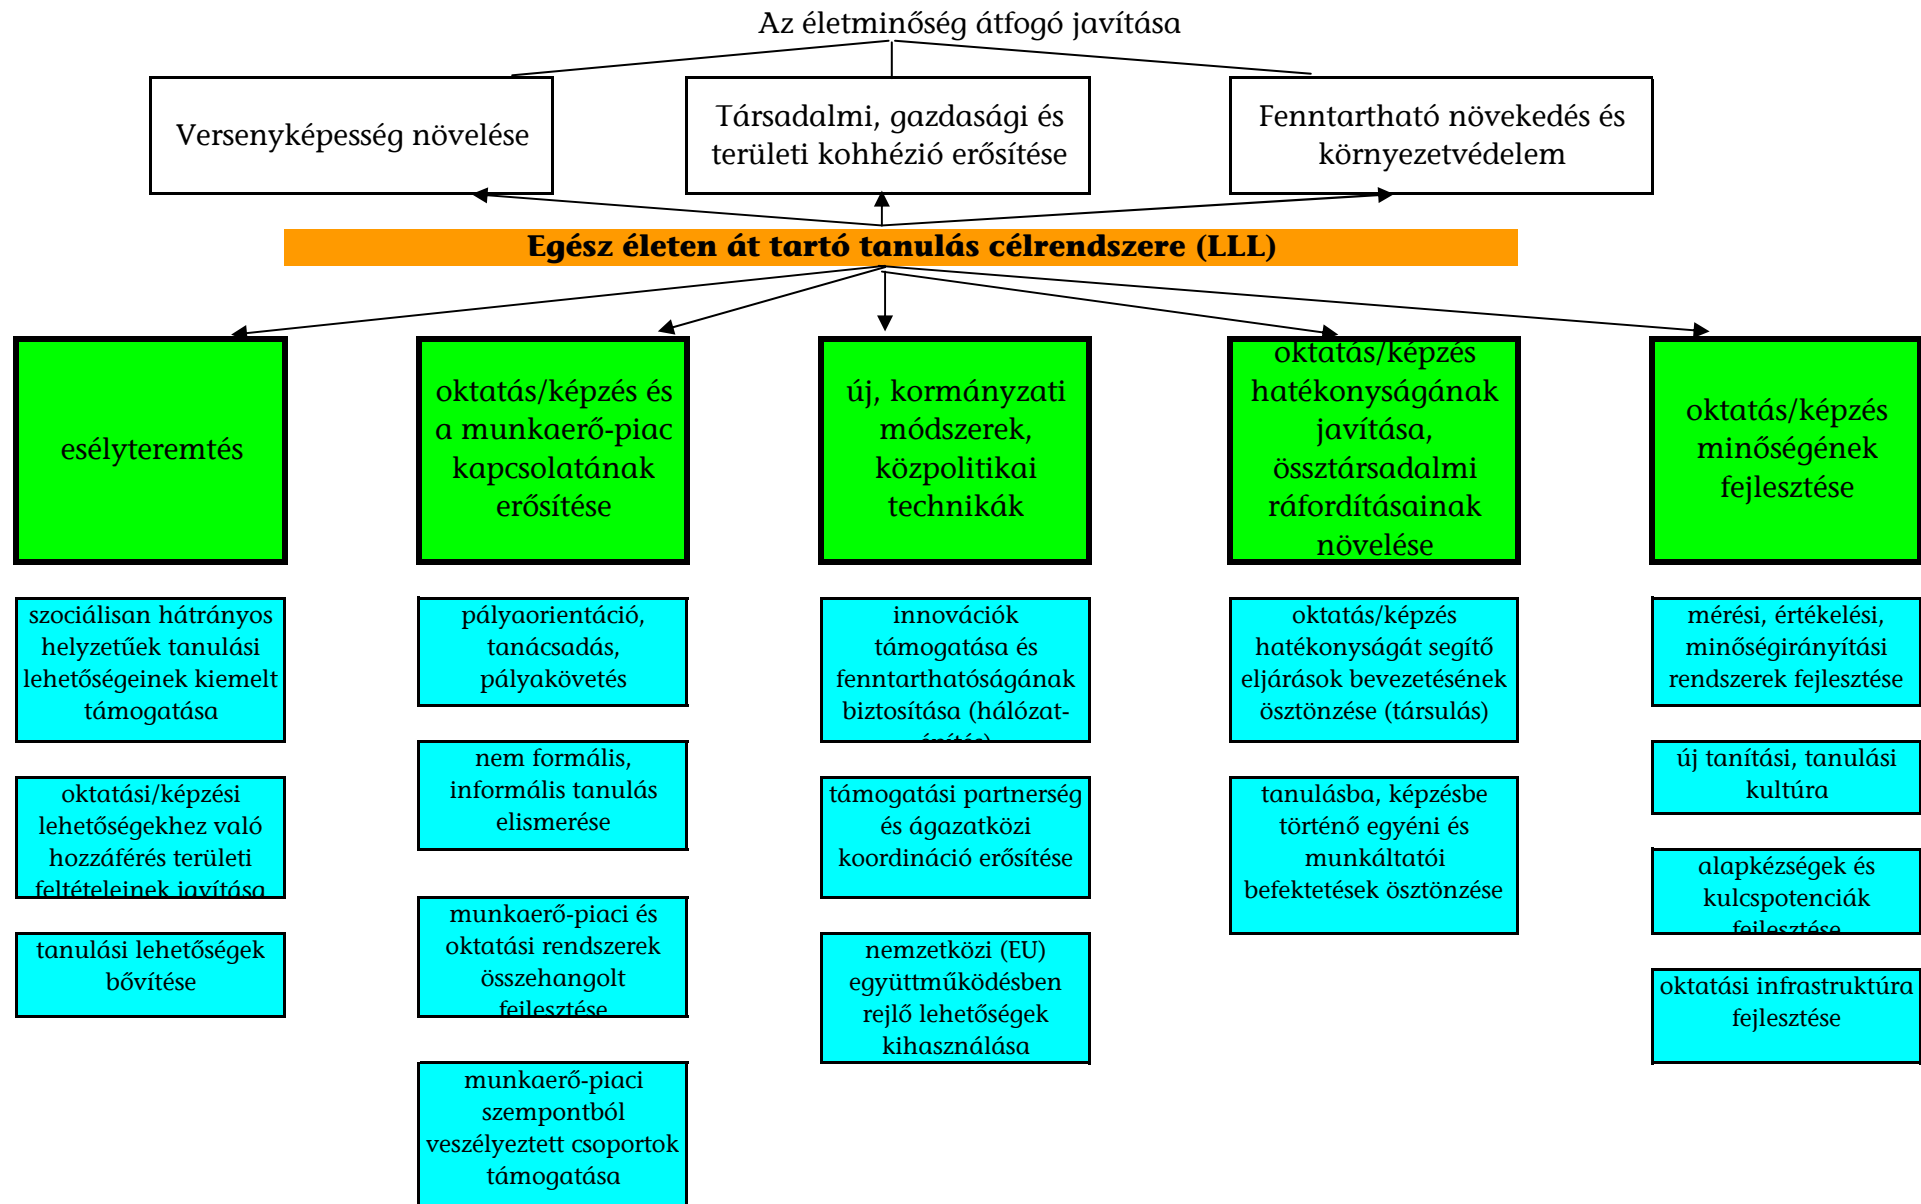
Az életminőség átfogó javítása

Versenyképesség növelése

Társadalmi, gazdasági és területi kohhézió erősítése

Fenntartható növekedés és környezetvédelem

Egész életen át tartó tanulás célrendszere (LLL)

esélyteremtés

oktatás/képzés és a munkaerő-piac kapcsolatának erősítése

új, kormányzati módszerek, közpolitikai technikák

oktatás/képzés hatékonyságának javítása, össztársadalmi ráfordításainak növelése

oktatás/képzés minőségének fejlesztése

szociálisan hátrányos helyzetűek tanulási lehetőségeinek kiemelt támogatása

oktatási/képzési lehetőségekhez való hozzáférés területi feltételeinek javítása

tanulási lehetőségek bővítése

pályaorientáció, tanácsadás, pályakövetés

nem formális, informális tanulás elismerése

munkaerő-piaci és oktatási rendszerek összehangolt fejlesztése

munkaerő-piaci szempontból veszélyeztett csoportok támogatása

innovációk támogatása és fenntarthatóságának biztosítása (hálózat-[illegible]

támogatási partnerség és ágazatközi koordináció erősítése

nemzetközi (EU) együttműködésben rejlő lehetőségek kihasználása

oktatás/képzés hatékonyságát segítő eljárások bevezetésének ösztönzése (társulás)

tanulásba, képzésbe történő egyéni és munkáltatói befektetések ösztönzése

mérési, értékelési, minőségirányítási rendszerek fejlesztése

új tanítási, tanulási kultúra

alapkézségek és kulcspotenciák fejlesztése

oktatási infrastruktúra fejlesztése